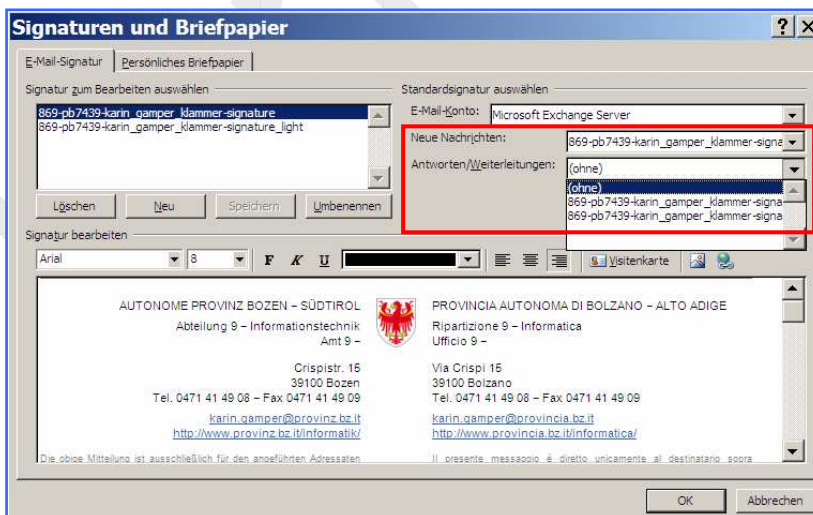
Signaturen und Briefpapier

? X

E-Mail-Signatur | Persönliches Briefpapier

Signatur zum Bearbeiten auswählen

869-pb7439-karin_gamper_klammer-signature
869-pb7439-karin_gamper_klammer-signature_light

Löschen | Neu | Speichern | Umbenennen

Standardsignatur auswählen

E-Mail-Konto: Microsoft Exchange Server

Neue Nachrichten: 869-pb7439-karin_gamper_klammer-signa

Antworten/Weiterleitungen: (ohne)

(ohne)
869-pb7439-karin_gamper_klammer-signa
869-pb7439-karin_gamper_klammer-signa

Signatur bearbeiten

Arial | 8 | F | K | U | Visitenkarte

AUTONOME PROVINZ BOZEN – SÜDTIROL
Abteilung 9 – Informationstechnik
Amt 9 –

Crispistr. 15
39100 Bozen
Tel. 0471 41 49 08 – Fax 0471 41 49 09

karin.gamper@provinz.bz.it
http://www.provinz.bz.it/informatik/

Die obige Mitteilung ist ausschließlich für den angeführten Adressaten

PROVINCIA AUTONOMA DI BOLZANO – ALTO ADIGE
Ripartizione 9 – Informatica
Ufficio 9 –

Via Crispi 15
39100 Bolzano
Tel. 0471 41 49 08 – Fax 0471 41 49 09

karin.gamper@provincia.bz.it
http://www.provincia.bz.it/informatica/

Il presente messaggio è diretto unicamente al destinatario sopra

OK | Abbrechen